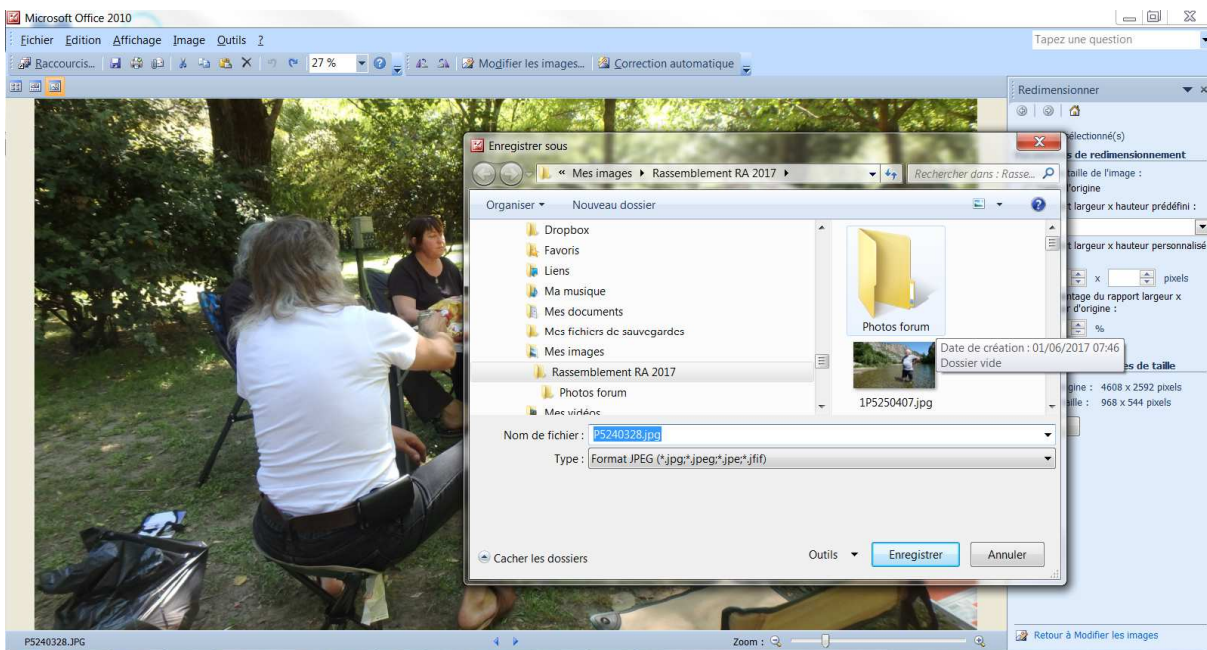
Microsoft Office 2010

Fichier Edition Affichage Image Outils ?

Tapez une question

Baccourcis... 27 % Modifier les images... Correction automatique

Redimensionner

électionné(s)
s de redimensionnement
taille de l'image :
d'origine
t largeur x hauteur prédéfini :
t largeur x hauteur personnalisé
x pixels
ntage du rapport largeur x
r d'origine :
%
es de taille
gine : 4608 x 2592 pixels
aille : 968 x 544 pixels

Enregistrer sous

« Mes images ▸ Rassemblement RA 2017 ▸

Rechercher dans : Rasse...

Organiser ▾ Nouveau dossier

Dropbox
Favoris
Liens
Ma musique
Mes documents
Mes fichiers de sauvegardes
Mes images
Rassemblement RA 2017
Photos forum
Mes vidéos

Photos forum

Date de création : 01/06/2017 07:46
Dossier vide

1P5250407.jpg

Nom de fichier : P5240328.jpg

Type : Format JPEG (*.jpg;*.jpeg;*.jpe;*.jfif)

Cacher les dossiers

Outils ▾ Enregistrer Annuler

P5240328.JPG

Zoom :

Retour à Modifier les images